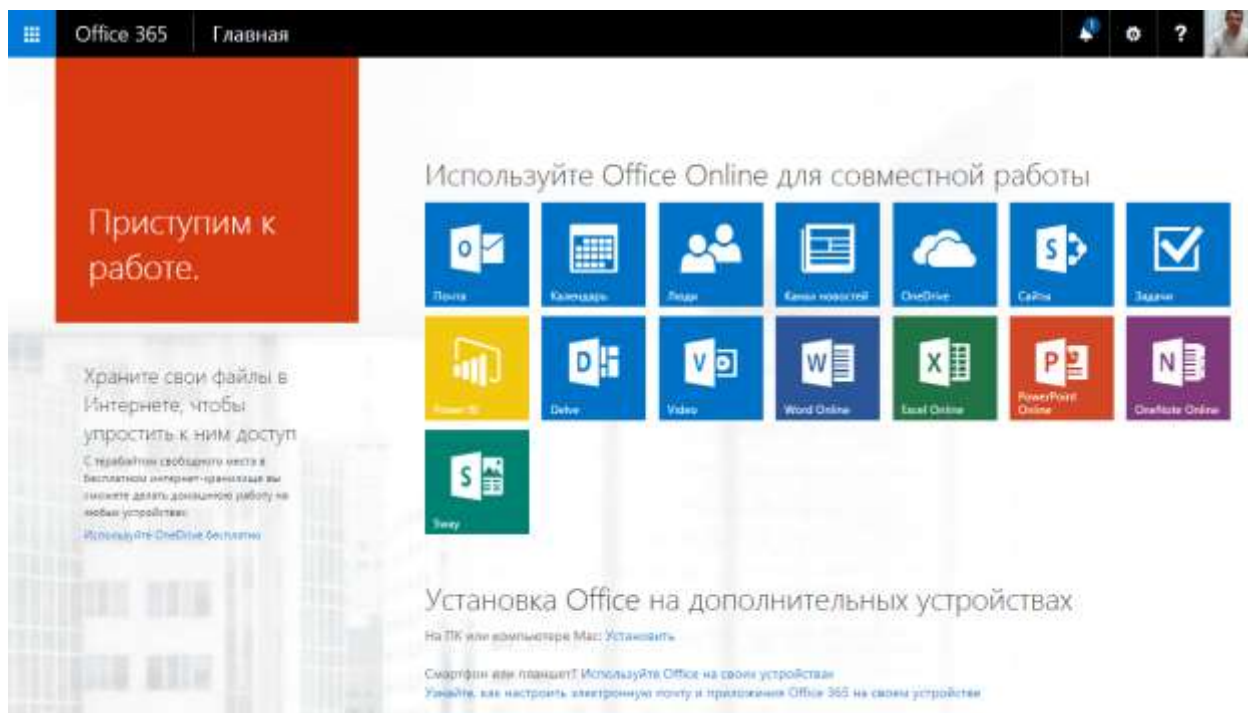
Office 365 Главная

Приступим к работе.

Храните свои файлы в Интернете, чтобы упростить к ним доступ

С терабайтом свободного места в бесплатном интернет-хранилище вы сможете делать домашнюю работу на любых устройствах.

Используйте OneDrive бесплатно

Используйте Office Online для совместной работы

Почта
Календарь
Люди
Канал новостей
OneDrive
Сайты
Задачи
Power BI
Delve
Video
Word Online
Excel Online
PowerPoint Online
OneNote Online
Sway

Установка Office на дополнительных устройствах

На ПК или компьютере Mac: Установить

Смартфон или планшет? Используйте Office на своих устройствах
Узнайте, как настроить электронную почту и приложения Office 365 на своем устройстве